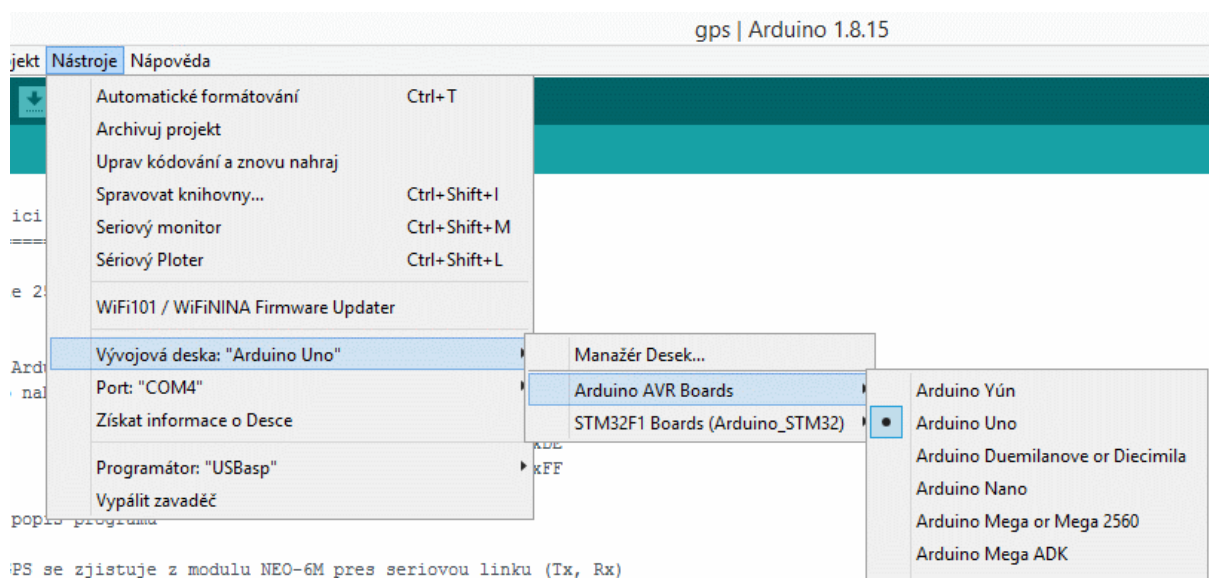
gps | Arduino 1.8.15

jekt Nástroje Nápověda

Automatické formátování Ctrl+T
Archivuj projekt
Uprav kódování a znovu nahraj
Spravovat knihovny... Ctrl+Shift+I
Seriový monitor Ctrl+Shift+M
Sériový Ploter Ctrl+Shift+L
WiFi101 / WiFiNINA Firmware Updater
Vývojová deska: "Arduino Uno"
Port: "COM4"
Získat informace o Desce
Programátor: "USBasp"
Vypálit zavaděč

Manažér Desek...
Arduino AVR Boards
STM32F1 Boards (Arduino_STM32)

Arduino Yún
Arduino Uno
Arduino Duemilanove or Diecimila
Arduino Nano
Arduino Mega or Mega 2560
Arduino Mega ADK

ici
====
e 2
Ard
nal
xDE
xFF
popis programu

PS se zjistuje z modulu NEO-6M pres seriovou linku (Tx, Rx)